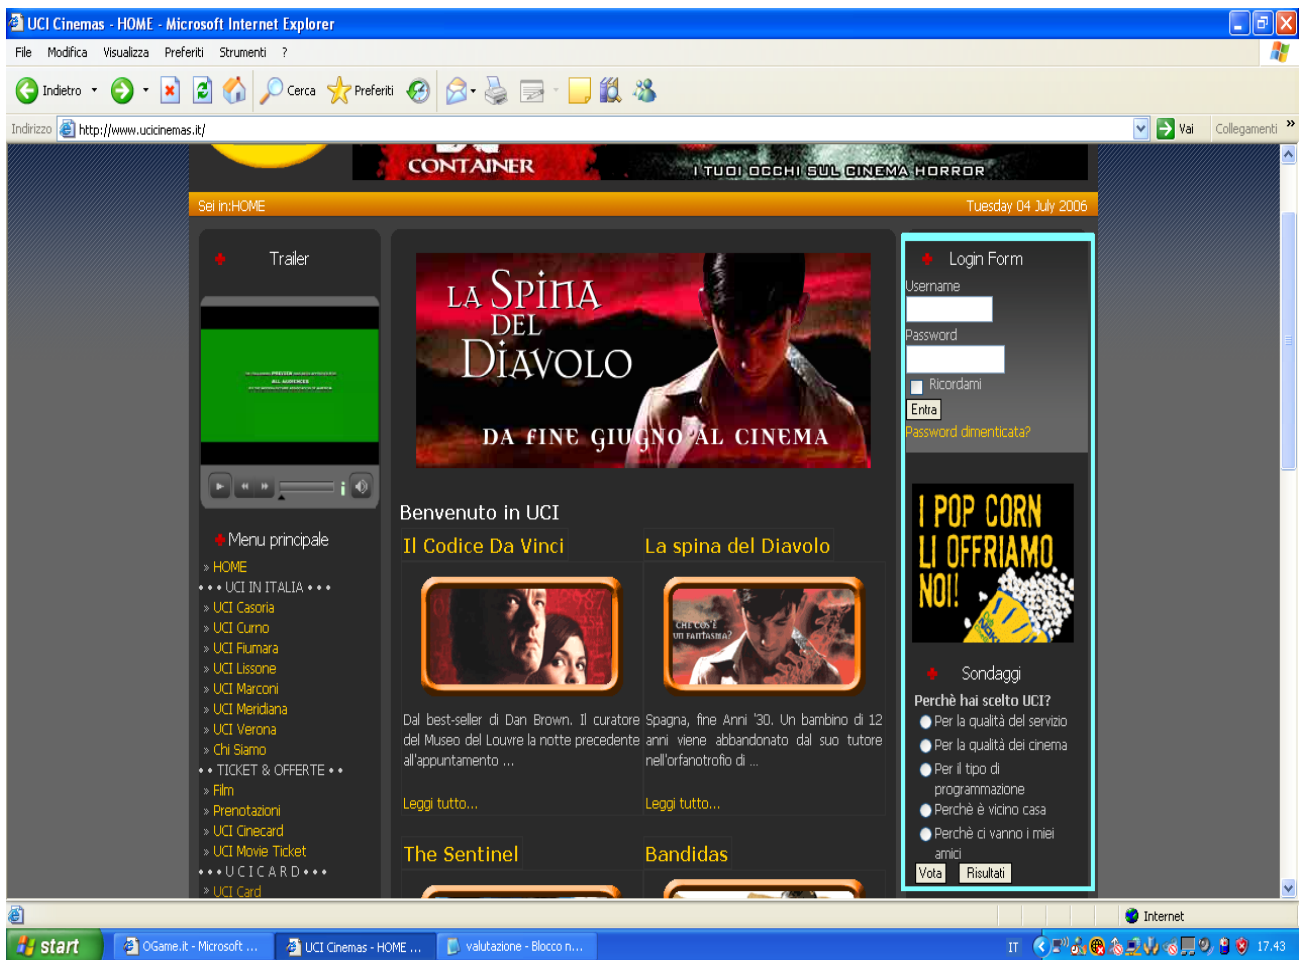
UCI Cinemas - HOME - Microsoft Internet Explorer

File Modifica Visualizza Preferiti Strumenti ?

Indietro Cerca Preferiti

Indirizzo http://www.ucicinemas.it/ Vai Collegamenti

CONTAINER I TUOI OCCHI SUL CINEMA HORROR

Sei in:HOME Tuesday 04 July 2006

Trailer

Menu principale
» HOME
• • • UCI IN ITALIA • • •
» UCI Casoria
» UCI Curno
» UCI Fiumara
» UCI Lissone
» UCI Marconi
» UCI Meridiana
» UCI Verona
» Chi Siamo
• • TICKET & OFFERTE • •
» Film
» Prenotazioni
» UCI Cinecard
» UCI Movie Ticket
• • • U C I C A R D • • •
» UCI Card

LA SPINA DEL DIAVOLO
DA FINE GIUGNO AL CINEMA

Benvenuto in UCI

Il Codice Da Vinci

Dal best-seller di Dan Brown. Il curatore del Museo del Louvre la notte precedente all'appuntamento ...

Leggi tutto...

La spina del Diavolo

CHE COS'È UN FANTASMA?

Spagna, fine Anni '30. Un bambino di 12 anni viene abbandonato dal suo tutore nell'orfanotrofio di ...

Leggi tutto...

The Sentinel

Bandidas

Login Form
Username
Password
Ricordami
Entra
Password dimenticata?

I POP CORN LI OFFRIAMO NOI!

Sondaggi
Perchè hai scelto UCI?
Per la qualità del servizio
Per la qualità dei cinema
Per il tipo di programmazione
Perchè è vicino casa
Perchè ci vanno i miei amici
Vota Risultati

Internet

start OGame.it - Microsoft ... UCI Cinemas - HOME ... valutazione - Blocco n... IT 17.43